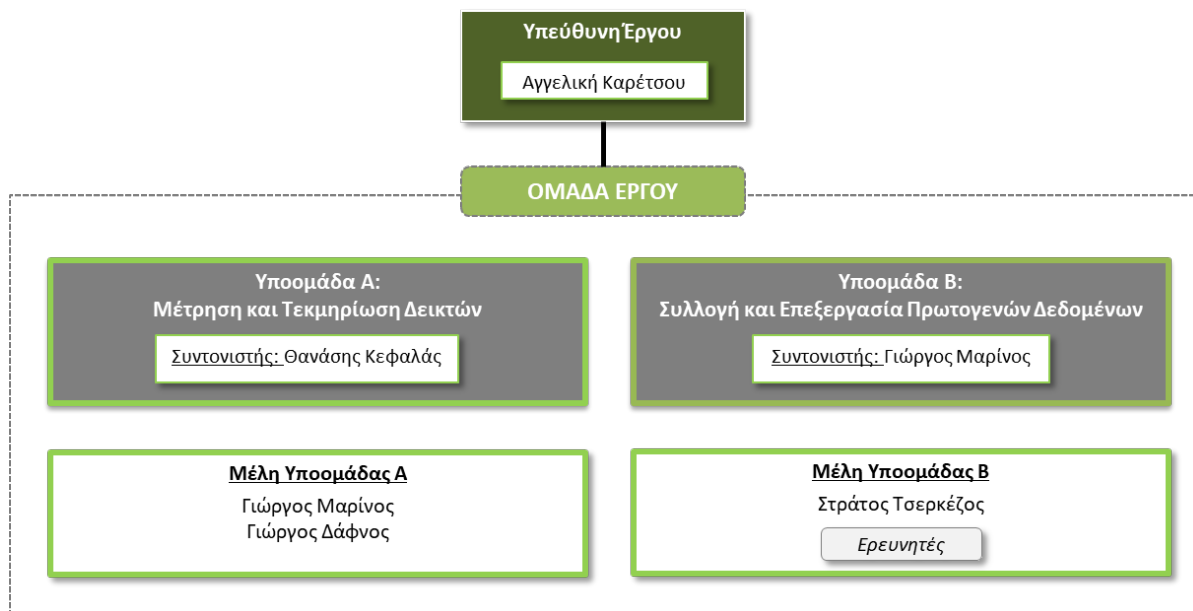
Υπεύθυνη Έργου

Αγγελική Καρέτσου

ΟΜΑΔΑ ΕΡΓΟΥ

Υποομάδα Α:
Μέτρηση και Τεκμηρίωση Δεικτών

Συντονιστής: Θανάσης Κεφαλάς

Υποομάδα Β:
Συλλογή και Επεξεργασία Πρωτογενών Δεδομένων

Συντονιστής: Γιώργος Μαρίνος

Μέλη Υποομάδας Α
Γιώργος Μαρίνος
Γιώργος Δάφνος

Μέλη Υποομάδας Β
Στράτος Τσερκέζος

Ερευνητές